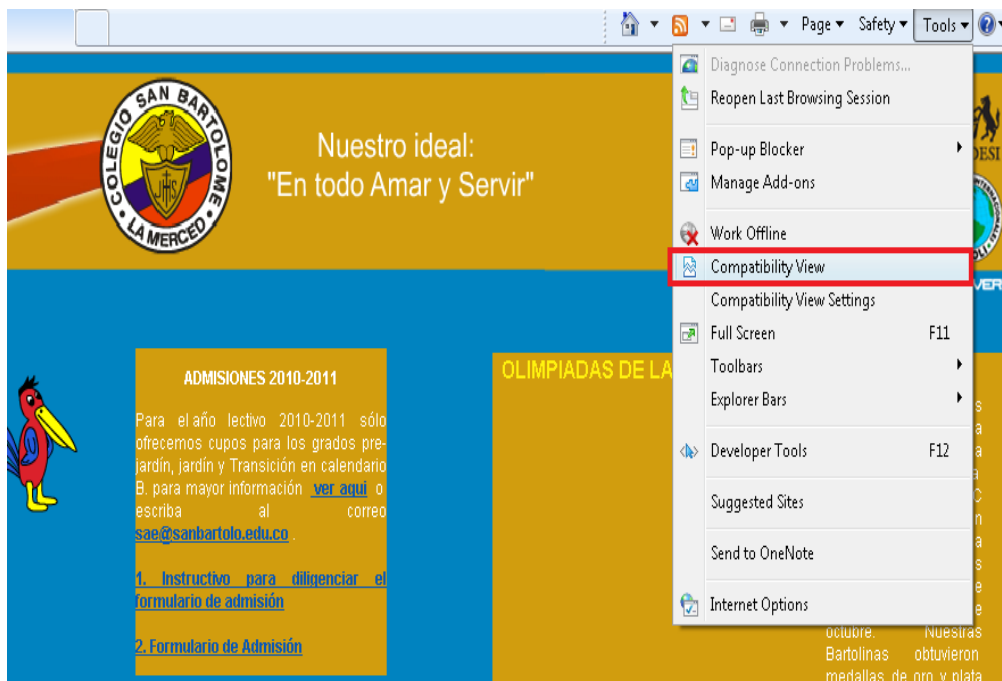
Page ▾ Safety ▾ Tools ▾

Diagnose Connection Problems...
Reopen Last Browsing Session
Pop-up Blocker
Manage Add-ons
Work Offline
Compatibility View
Compatibility View Settings
Full Screen F11
Toolbars
Explorer Bars
Developer Tools F12
Suggested Sites
Send to OneNote
Internet Options

COLEGIO SAN BARTOLOME LA MERCED

IHS

Nuestro ideal:
"En todo Amar y Servir"

ADMISIONES 2010-2011

Para el año lectivo 2010-2011 sólo ofrecemos cupos para los grados pre-jardín, jardín y Transición en calendario B. para mayor información ver aquí o escriba al correo sae@sanbartolo.edu.co .

1. Instructivo para diligenciar el formulario de admisión

2. Formulario de Admisión

OLIMPIADAS DE LA

octubre. Nuestras Bartolinas obtuvieron medallas de oro y plata